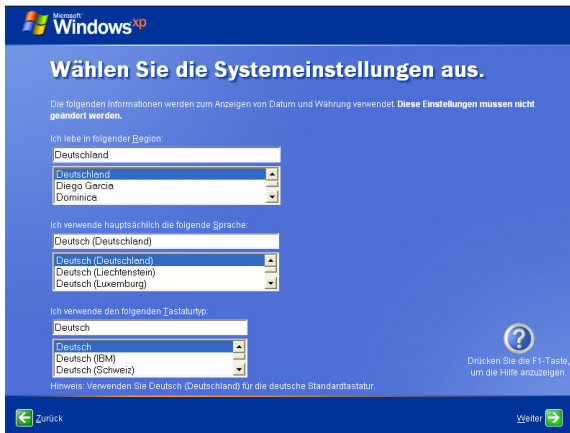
Microsoft Windows xp

Wählen Sie die Systemeinstellungen aus.

Die folgenden Informationen werden zum Anzeigen von Datum und Währung verwendet. Diese Einstellungen müssen nicht geändert werden.

Ich lebe in folgender Region:

Deutschland

Deutschland
Diego Garcia
Dominica

Ich verwende hauptsächlich die folgende Sprache:

Deutsch (Deutschland)

Deutsch (Deutschland)
Deutsch (Liechtenstein)
Deutsch (Luxemburg)

Ich verwende den folgenden Tastaturtyp:

Deutsch

Deutsch
Deutsch (IBM)
Deutsch (Schweiz)

Hinweis: Verwenden Sie Deutsch (Deutschland) für die deutsche Standardtastatur.

Drücken Sie die F1-Taste, um die Hilfe anzuzeigen.

Zurück

Weiter